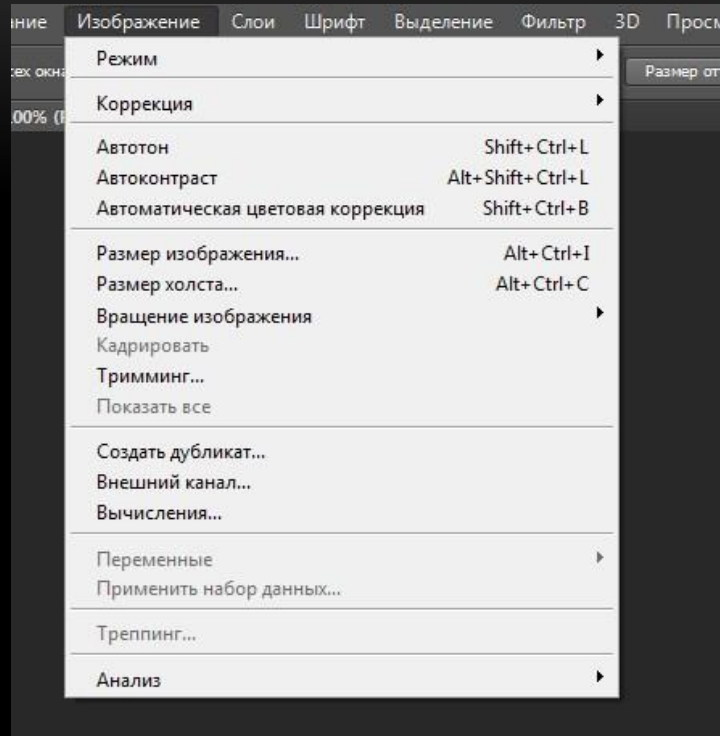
ние Изображение Слои Шрифт Выделение Фильтр 3D Просм

:ех окна

Размер от

.00% (F

Режим

Коррекция

Автотон Shift+Ctrl+L
Автоконтраст Alt+Shift+Ctrl+L
Автоматическая цветовая коррекция Shift+Ctrl+B

Размер изображения... Alt+Ctrl+I
Размер холста... Alt+Ctrl+C
Вращение изображения
Кадрировать
Тримминг...
Показать все

Создать дубликат...
Внешний канал...
Вычисления...

Переменные
Применить набор данных...

Треппинг...

Анализ